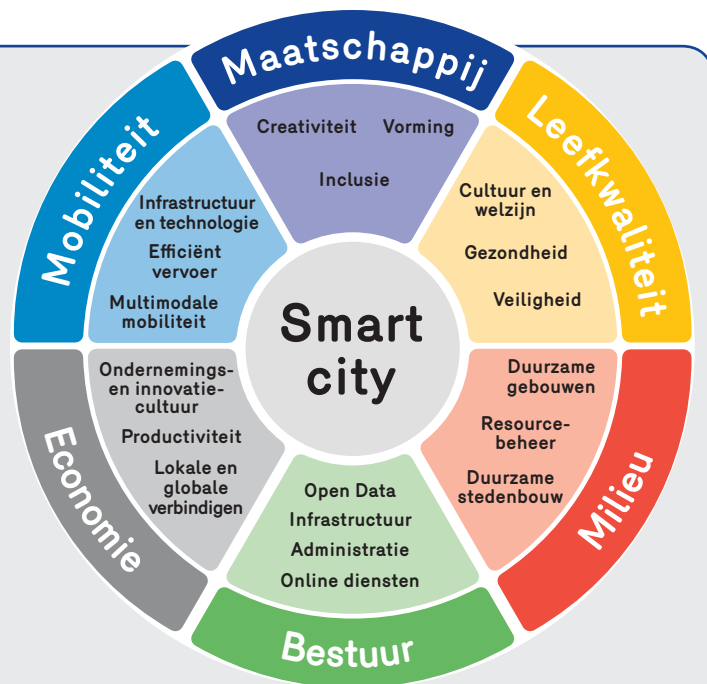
Maatschappij

Creativiteit
Vorming
Inclusie

Leefkwaliteit

Cultuur en welzijn
Gezondheid
Veiligheid

Milieu

Duurzame gebouwen
Resourcebeheer
Duurzame stedenbouw

Bestuur

Open Data
Infrastructuur
Administratie
Online diensten

Economie

Ondernemings- en innovatiecultuur
Productiviteit
Lokale en globale verbindigen

Mobiliteit

Infrastructuur en technologie
Efficiënt vervoer
Multimodale mobiliteit

Smart city